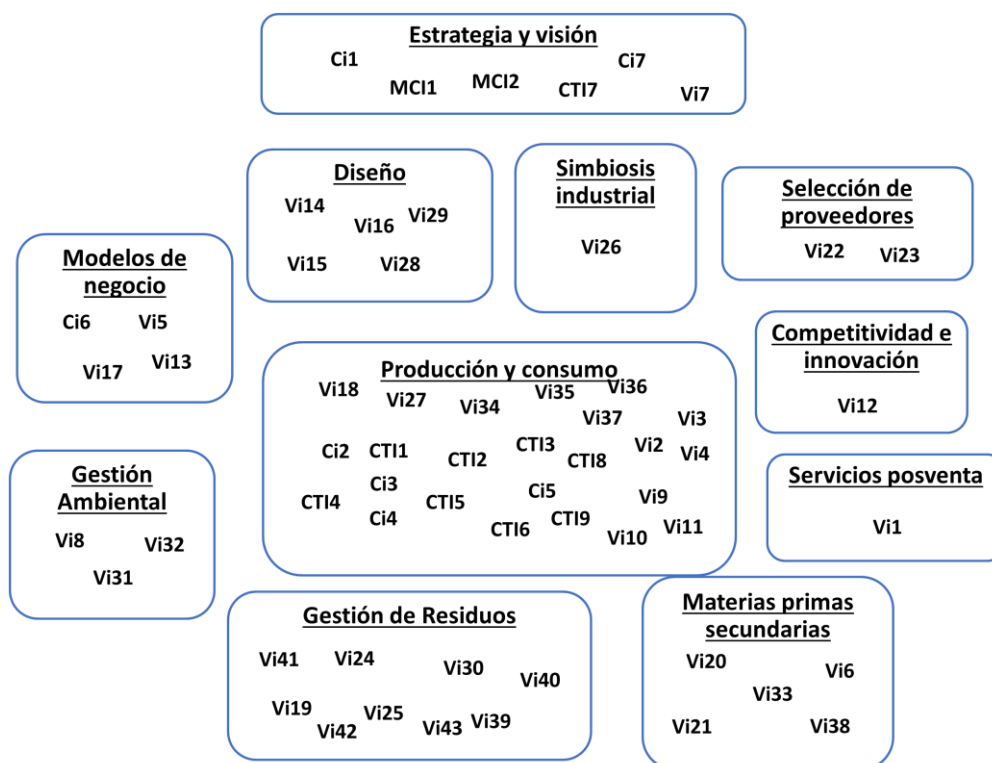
Estrategia y visión
Ci1 MCI1 MCI2 CTI7 Ci7 Vi7

Diseño
Vi14 Vi16 Vi29 Vi15 Vi28

Simbiosis industrial
Vi26

Selección de proveedores
Vi22 Vi23

Modelos de negocio
Ci6 Vi5 Vi17 Vi13

Producción y consumo
Vi18 Vi27 Vi34 Vi35 Vi36 Vi37 Vi3 Ci2 CTI1 CTI2 CTI3 CTI8 Vi2 Vi4 Ci3 CTI4 Ci4 CTI5 Ci5 Vi9 CTI6 CTI9 Vi10 Vi11

Competitividad e innovación
Vi12

Gestión Ambiental
Vi8 Vi32 Vi31

Servicios posventa
Vi1

Gestión de Residuos
Vi41 Vi24 Vi30 Vi40 Vi19 Vi25 Vi42 Vi43 Vi39

Materias primas secundarias
Vi20 Vi6 Vi33 Vi21 Vi38